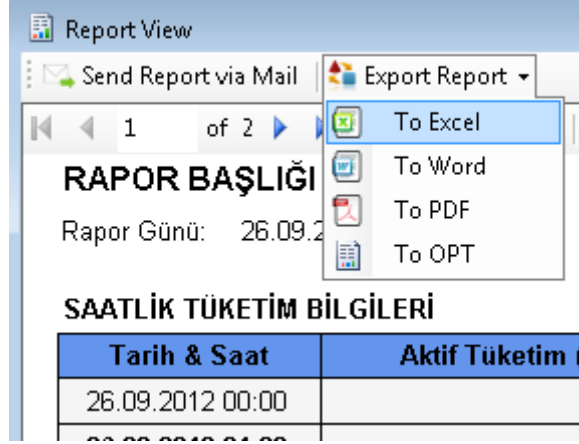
Report View

Send Report via Mail | Export Report ▾

1 of 2

To Excel
To Word
To PDF
To OPT

RAPOR BAŞLIĞI

Rapor Günü: 26.09.2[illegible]

SAATLİK TÜKETİM BİLGİLERİ

| Tarih & Saat | Aktif Tüketim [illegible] |
|---|---|
| 26.09.2012 00:00 | |
| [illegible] | |